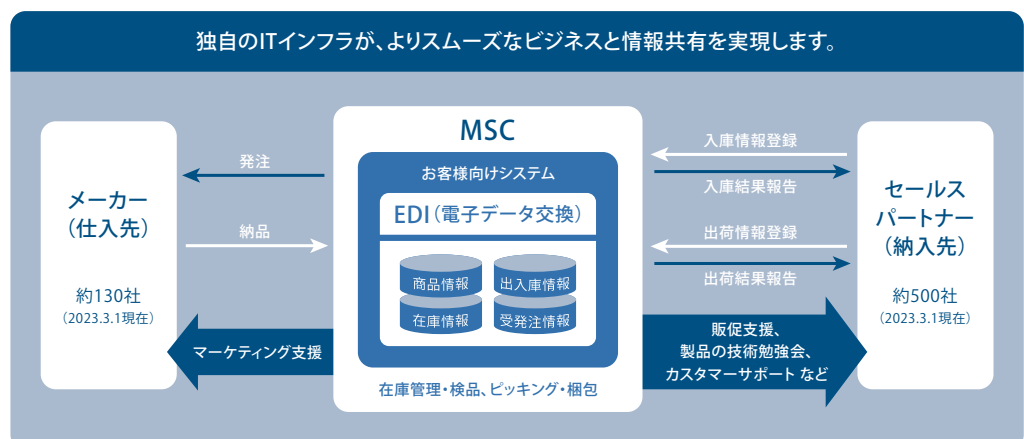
独自のITインフラが、よりスムーズなビジネスと情報共有を実現します。

メーカー
（仕入先）

約130社
（2023.3.1現在）

発注

納品

マーケティング支援

MSC

お客様向けシステム

EDI（電子データ交換）

商品情報

出入庫情報

在庫情報

受発注情報

在庫管理・検品、ピッキング・梱包

入庫情報登録

入庫結果報告

出荷情報登録

出荷結果報告

販促支援、
製品の技術勉強会、
カスタマーサポート など

セールス
パートナー
（納入先）

約500社
（2023.3.1現在）